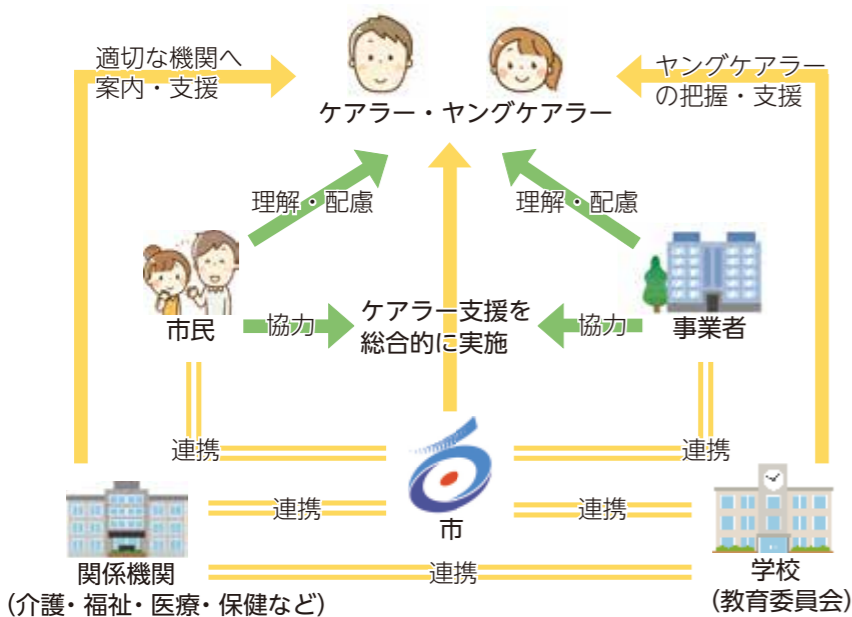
適切な機関へ案内・支援

ケアラー・ヤングケアラー

ヤングケアラーの把握・支援

理解・配慮

理解・配慮

市民

協力

ケアラー支援を総合的に実施

協力

事業者

連携

連携

連携

市

連携

関係機関
(介護・福祉・医療・保健など)

連携

学校
(教育委員会)